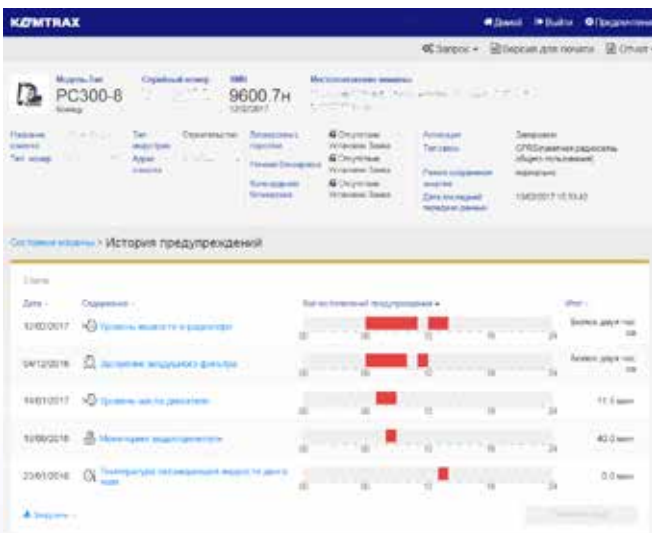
KOMTRAX

Домой Выйти Предпочтения

Запрос Версия для печати Отчет

Модель/Тип PC300-8
Серийный номер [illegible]
SMR 9600.7H 12/02/2017
Местоположение машины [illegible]

Название компании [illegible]
Тип номер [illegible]
Тип индустрии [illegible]
Адрес компании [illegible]
Строительство
Заправка горючим
Уровень бензина
Блокировка двигателя
Отсутствие Установки Замка
Отсутствие Установки Замка
Отсутствие Установки Замка
Активация
Тип связи
Режим сохранения энергии
Дата последней передачи данных
Завершен
GPRS/наземная радиосвязь общего пользования
нормально
13/02/2017 15:53:42

Состояние машины > История предупреждений

5 Items

Дата | Содержание | Ход постоянного предупреждения | Итог

12/02/2017 | Уровень жидкости в радиаторе | 00 06 12 18 24 | Более двух часов
04/12/2016 | Засорение воздушного фильтра | 00 06 12 18 24 | Более двух часов
14/03/2017 | Уровень масла двигателя | 00 06 12 18 24 | 11.5 мин
10/09/2016 | Мониторинг водоотделителя | 00 06 12 18 24 | 40.0 мин
23/01/2016 | Температура охлаждающей жидкости двигателя | 00 06 12 18 24 | 0.0 мин

Загрузить

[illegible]